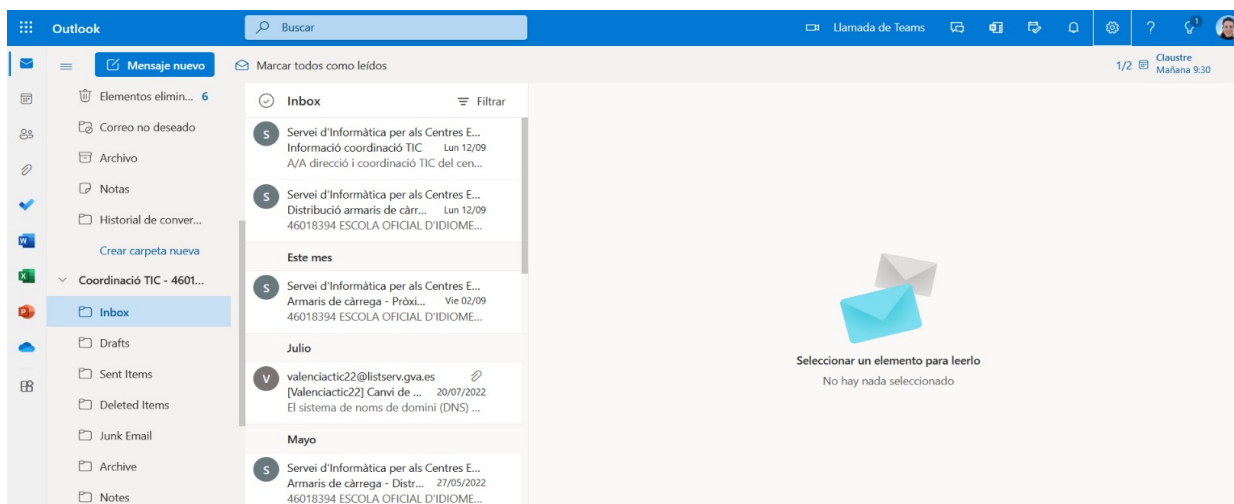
Outlook

Buscar

Llamada de Teams

1

Mensaje nuevo

Marcar todos como leídos

1/2 Claustre Mañana 9:30

Elementos elimin... 6

Correo no deseado

Archivo

Notas

Historial de conver...

Crear carpeta nueva

Coordinació TIC - 4601...

Inbox

Drafts

Sent Items

Deleted Items

Junk Email

Archive

Notes

Inbox

Filtrar

S
Servei d'Informàtica per als Centres E...
Informació coordinació TIC Lun 12/09
A/A direcció i coordinació TIC del cen...

S
Servei d'Informàtica per als Centres E...
Distribució armaris de càrr... Lun 12/09
46018394 ESCOLA OFICIAL D'IDIOME...

Este mes

S
Servei d'Informàtica per als Centres E...
Armaris de càrrega - Pròxi... Vie 02/09
46018394 ESCOLA OFICIAL D'IDIOME...

Julio

V
valenciactic22@listserv.gva.es
[Valenciactic22] Canvi de ... 20/07/2022
El sistema de noms de domini (DNS) ...

Mayo

S
Servei d'Informàtica per als Centres E...
Armaris de càrrega - Distr... 27/05/2022
46018394 ESCOLA OFICIAL D'IDIOME...

Seleccionar un elemento para leerlo

No hay nada seleccionado